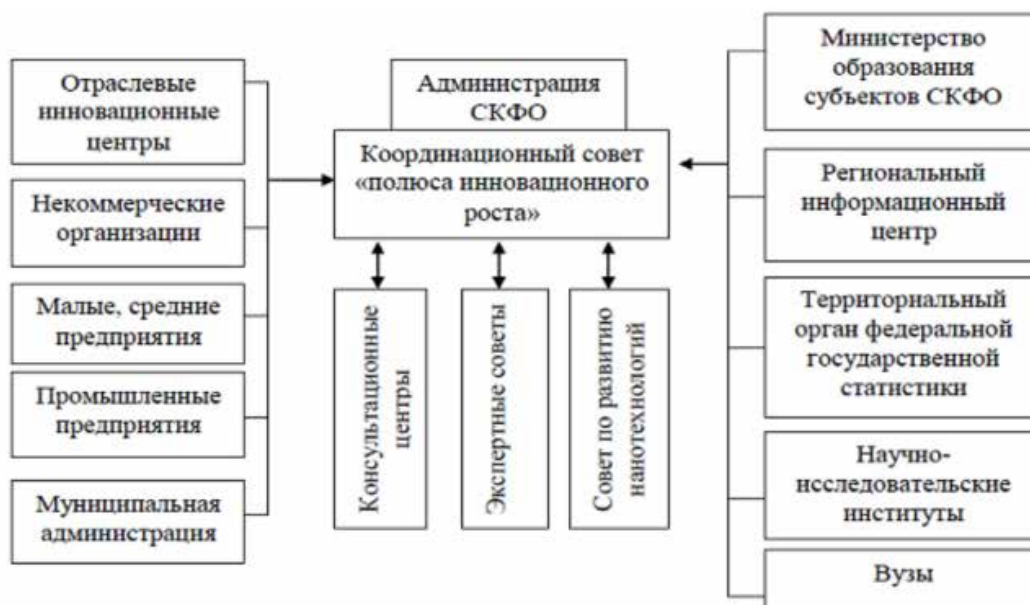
Отраслевые инновационные центры

Некоммерческие организации

Малые, средние предприятия

Промышленные предприятия

Муниципальная администрация

Администрация СКФО

Координационный совет «полюса инновационного роста»

Консультационные центры

Экспертные советы

Совет по развитию нанотехнологий

Министерство образования субъектов СКФО

Региональный информационный центр

Территориальный орган федеральной государственной статистики

Научно-исследовательские институты

Вузы